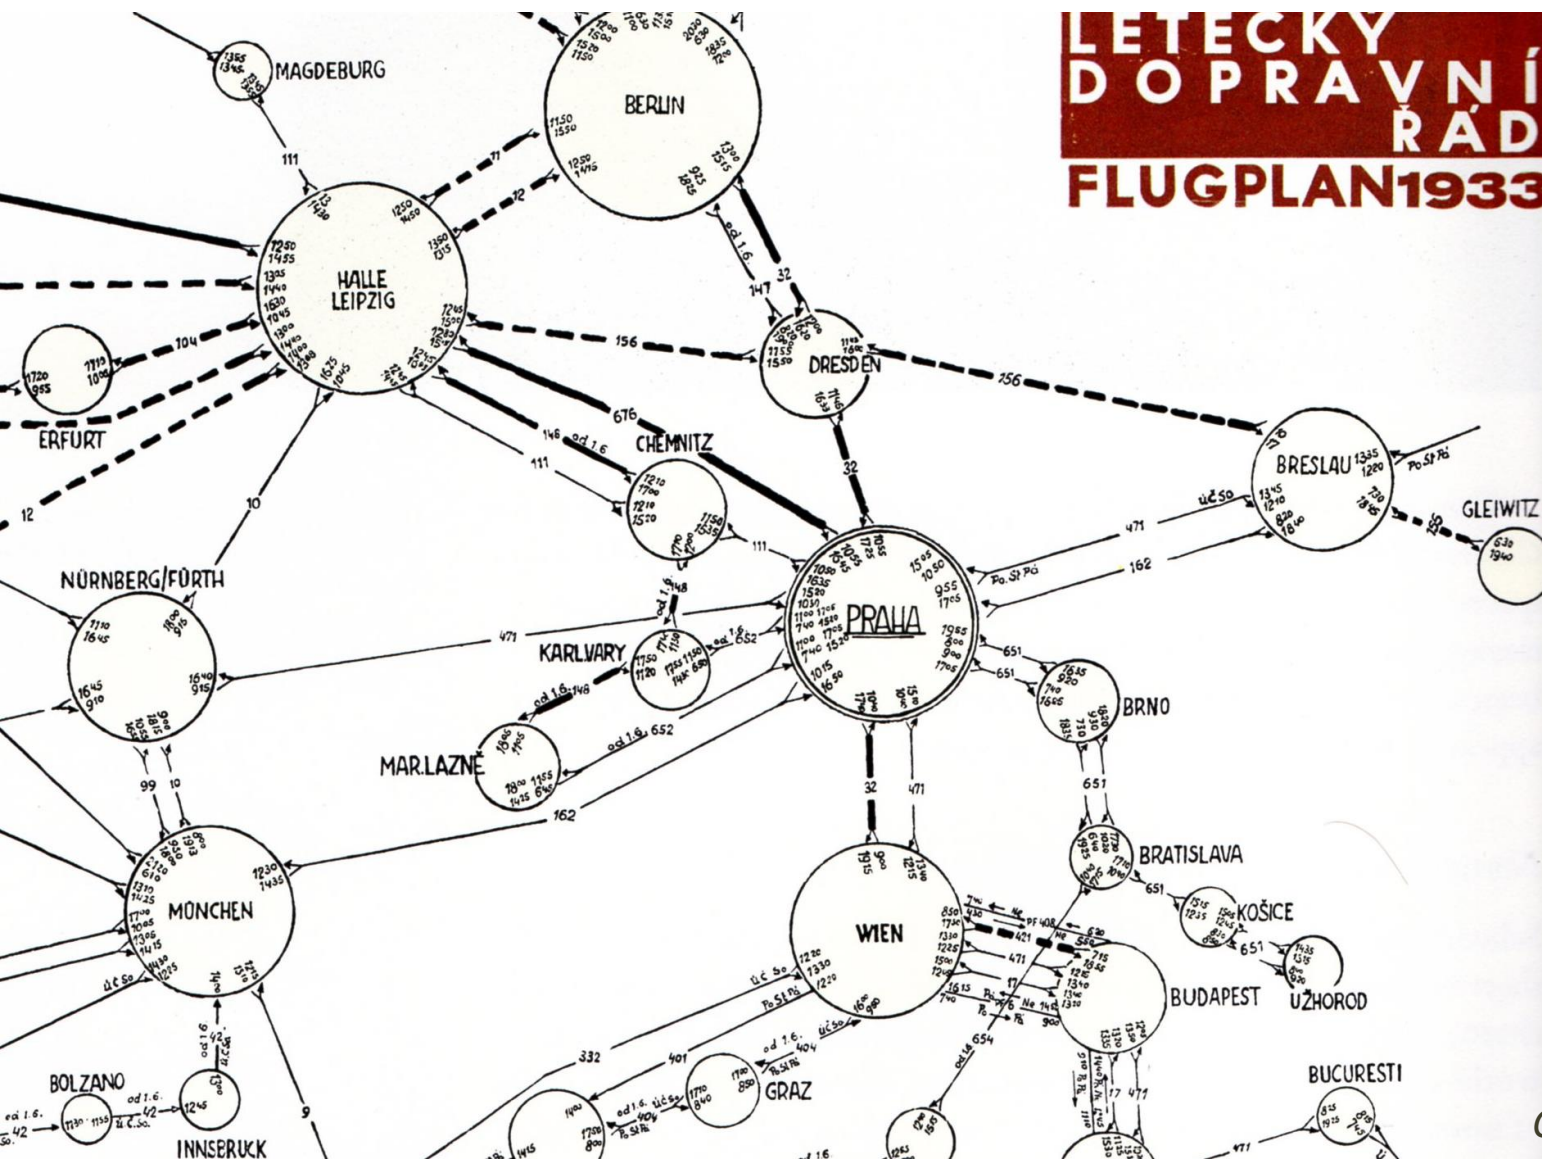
LETECKÝ DOPRAVNÍ ŘÁD
FLUGPLAN1933

MAGDEBURG
BERLIN
HALLE LEIPZIG
ERFURT
DRESDEN
CHEMNITZ
BRESLAU
GLEIWITZ
NÜRNBERG/FÜRTH
KARLVARY
PRAHA
BRNO
MAR.LAZNĚ
BRATISLAVA
KOŠICE
UŽHOROD
MÜNCHEN
WIEN
BUDAPEST
BOLZANO
INNSBRUCK
GRAZ
BUCURESTI

111
71
12
147
32
104
156
256
676
146 od 1.6
111
10
12
111
od 1.6. 148
471
162
od 1.6. 652
od 1.6. 148
od 1.6. 652
651
651
99
10
162
32
471
651
651
471
421
332
401
404
654
471
9
42
od 1.6.
od 1.6. 42
Po.St.Pá
účSo